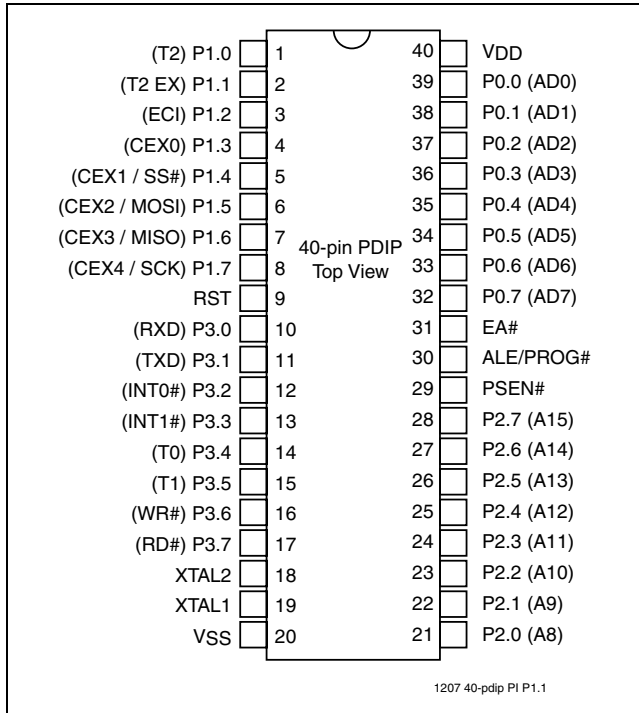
(T2) P1.0 1
(T2 EX) P1.1 2
(ECI) P1.2 3
(CEX0) P1.3 4
(CEX1 / SS#) P1.4 5
(CEX2 / MOSI) P1.5 6
(CEX3 / MISO) P1.6 7
(CEX4 / SCK) P1.7 8
RST 9
(RXD) P3.0 10
(TXD) P3.1 11
(INT0#) P3.2 12
(INT1#) P3.3 13
(T0) P3.4 14
(T1) P3.5 15
(WR#) P3.6 16
(RD#) P3.7 17
XTAL2 18
XTAL1 19
VSS 20

40-pin PDIP
Top View

40 VDD
39 P0.0 (AD0)
38 P0.1 (AD1)
37 P0.2 (AD2)
36 P0.3 (AD3)
35 P0.4 (AD4)
34 P0.5 (AD5)
33 P0.6 (AD6)
32 P0.7 (AD7)
31 EA#
30 ALE/PROG#
29 PSEN#
28 P2.7 (A15)
27 P2.6 (A14)
26 P2.5 (A13)
25 P2.4 (A12)
24 P2.3 (A11)
23 P2.2 (A10)
22 P2.1 (A9)
21 P2.0 (A8)

1207 40-pdip PI P1.1